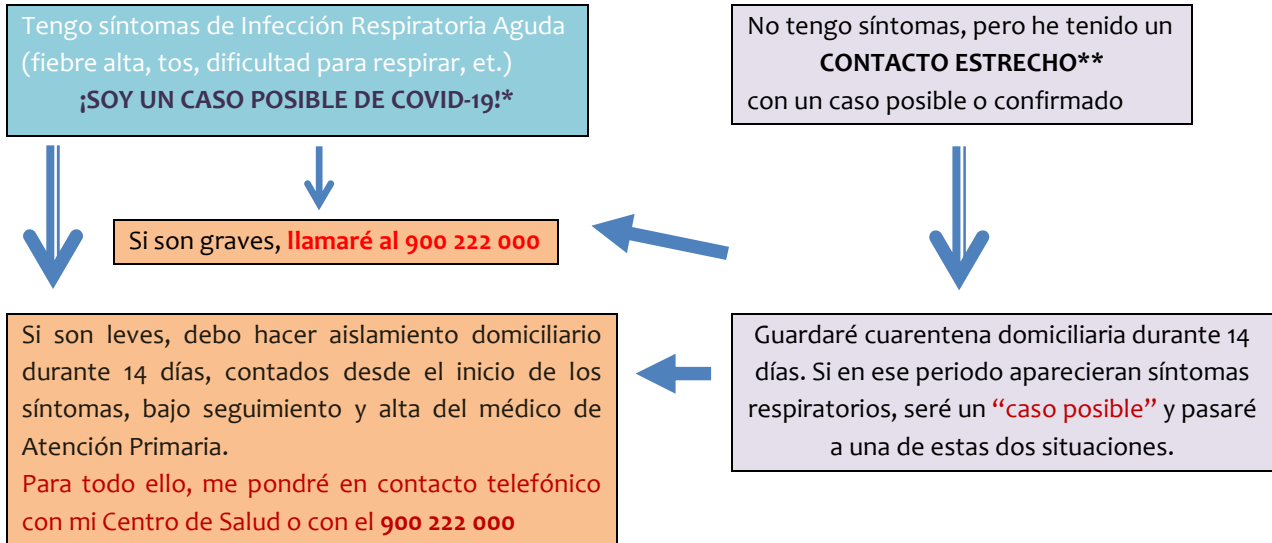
Tengo síntomas de Infección Respiratoria Aguda (fiebre alta, tos, dificultad para respirar, et.)
¡SOY UN CASO POSIBLE DE COVID-19!*

No tengo síntomas, pero he tenido un
CONTACTO ESTRECHO**
con un caso posible o confirmado

Si son graves, llamaré al 900 222 000

Si son leves, debo hacer aislamiento domiciliario durante 14 días, contados desde el inicio de los síntomas, bajo seguimiento y alta del médico de Atención Primaria.
Para todo ello, me pondré en contacto telefónico con mi Centro de Salud o con el 900 222 000

Guardaré cuarentena domiciliaria durante 14 días. Si en ese periodo aparecieran síntomas respiratorios, seré un "caso posible" y pasaré a una de estas dos situaciones.